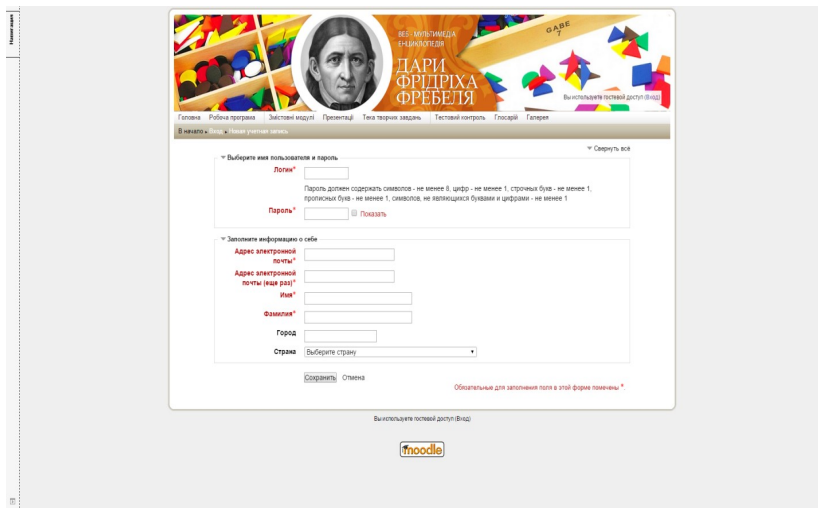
Навигация

ВЕБ - МУЛЬТИМЕДІА ЕНЦИКЛОПЕДІЯ

ДАРИ ФРІДРІХА ФРЕБЕЛЯ

GABE 7

Вы используете гостевой доступ (Вход)

Головна Робоча програма Змістовні модулі Презентації Тека творчих завдань Тестовий контроль Глосарій Галерея

В начало ▸ Вход ▸ Новая учетная запись

▾ Свернуть всё

▾ Выберите имя пользователя и пароль

Логин*

Пароль должен содержать символов - не менее 8, цифр - не менее 1, строчных букв - не менее 1, прописных букв - не менее 1, символов, не являющихся буквами и цифрами - не менее 1

Пароль* Показать

▾ Заполните информацию о себе

Адрес электронной почты*

Адрес электронной почты (еще раз)*

Имя*

Фамилия*

Город

Страна Выберите страну

Сохранить Отмена

Обязательные для заполнения поля в этой форме помечены *.

Вы используете гостевой доступ (Вход)

moodle